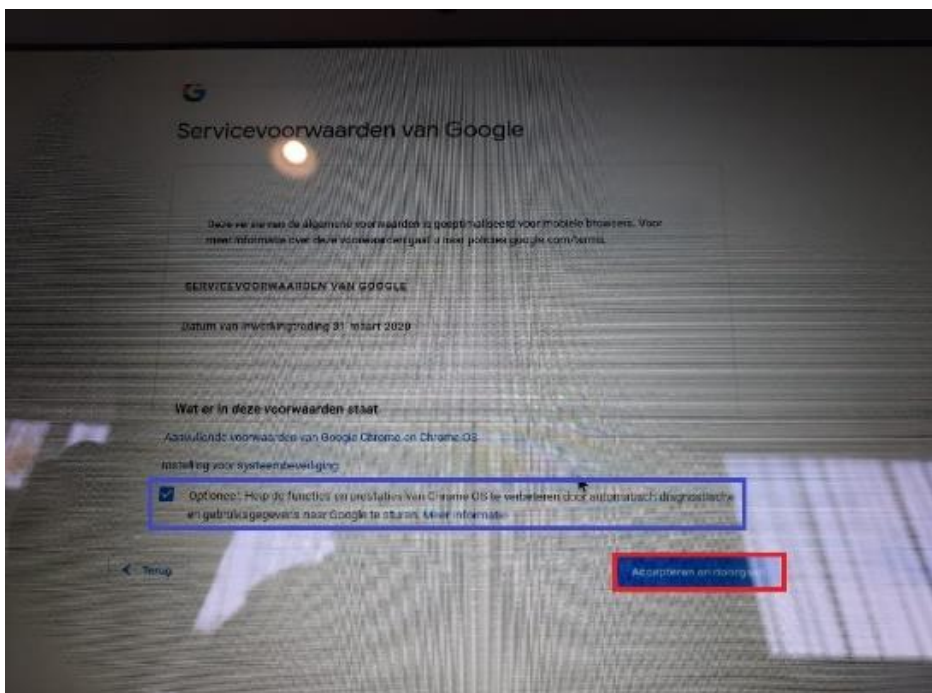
G

Servicevoorwaarden van Google

Deze versie van de algemene voorwaarden is geoptimaliseerd voor mobiele browsers. Voor meer informatie over deze voorwaarden gaat u naar policies.google.com/terms.

SERVICEVOORWAARDEN VAN GOOGLE

Datum van inwerkingtreding 31 maart 2020

Wat er in deze voorwaarden staat

Aanvullende voorwaarden van Google Chrome en Chrome OS

Instelling voor systeembeveiliging

Optioneel: Help de functies en prestaties van Chrome OS te verbeteren door automatisch diagnostische en gebruiksgegevens naar Google te sturen. Meer informatie

< Terug

Accepteren en doorga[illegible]